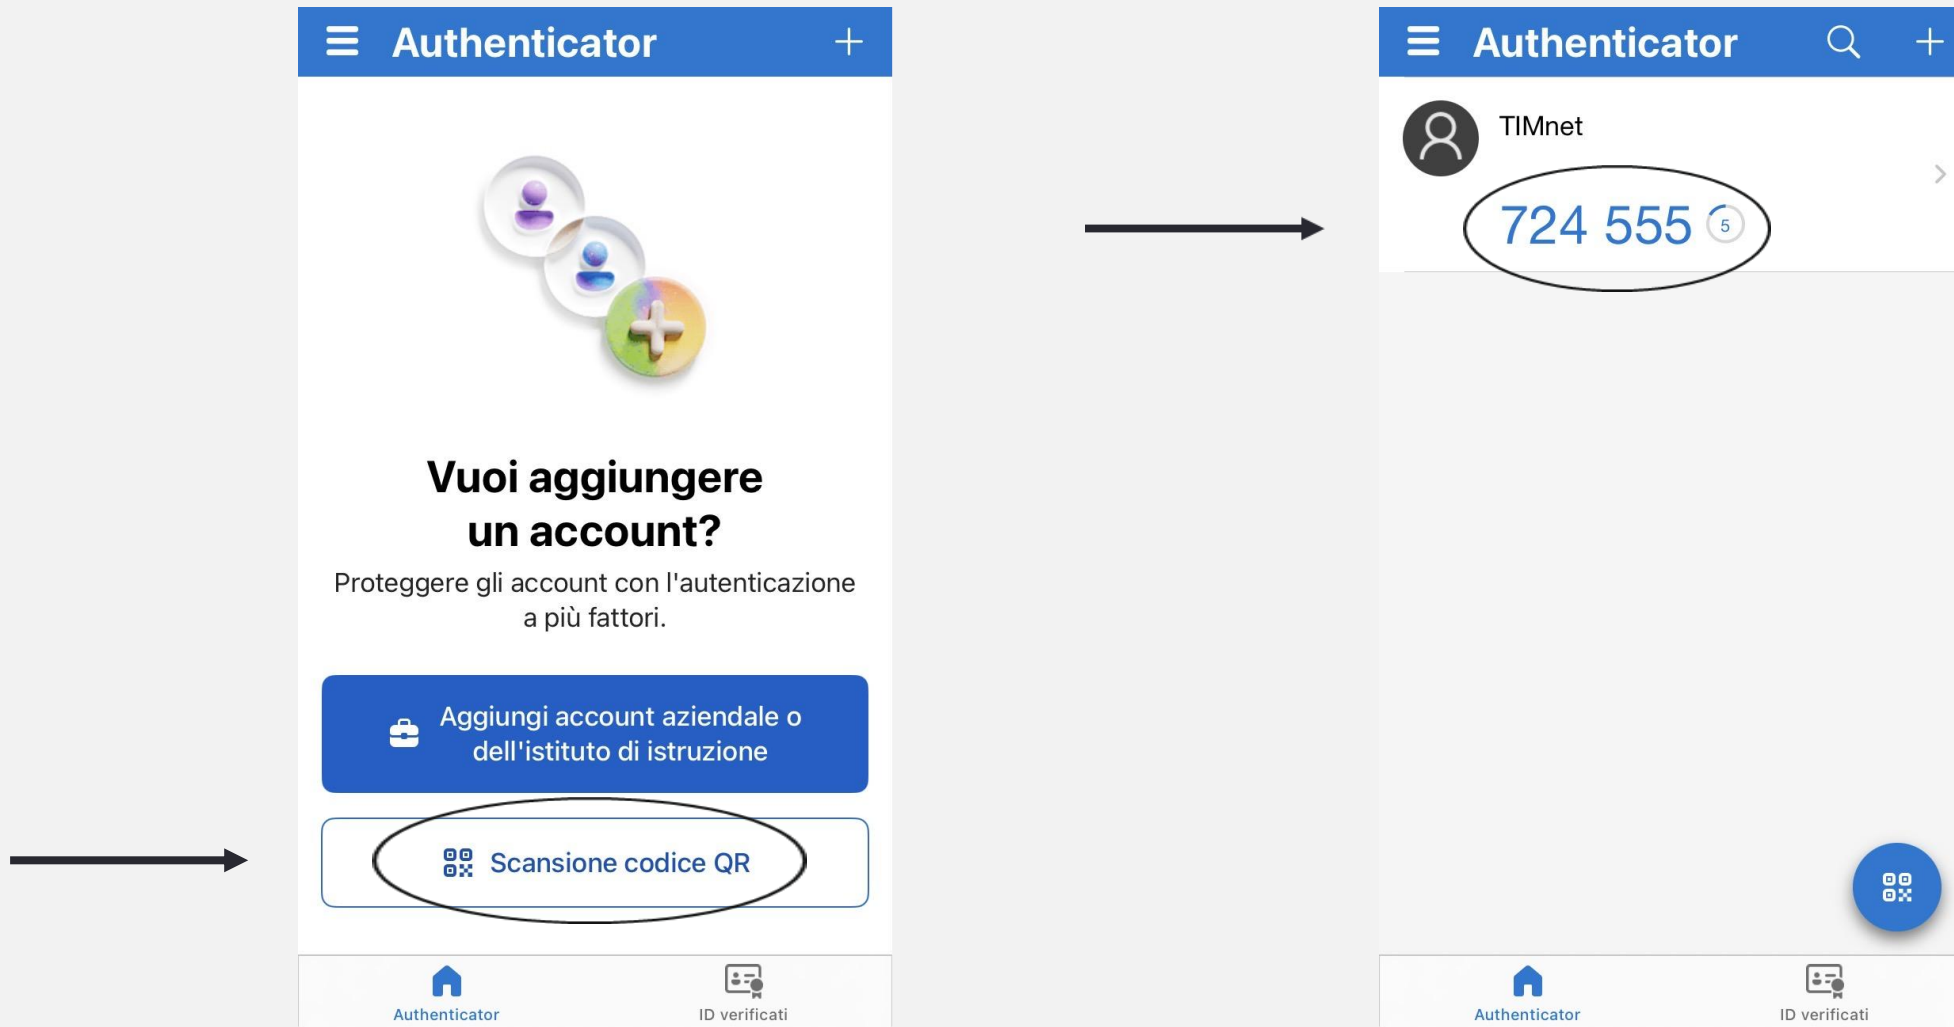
Authenticator

Vuoi aggiungere un account?

Proteggere gli account con l'autenticazione a più fattori.

Aggiungi account aziendale o dell'istituto di istruzione

Scansione codice QR

Authenticator

ID verificati

Authenticator

TIMnet

724 555

5

Authenticator

ID verificati